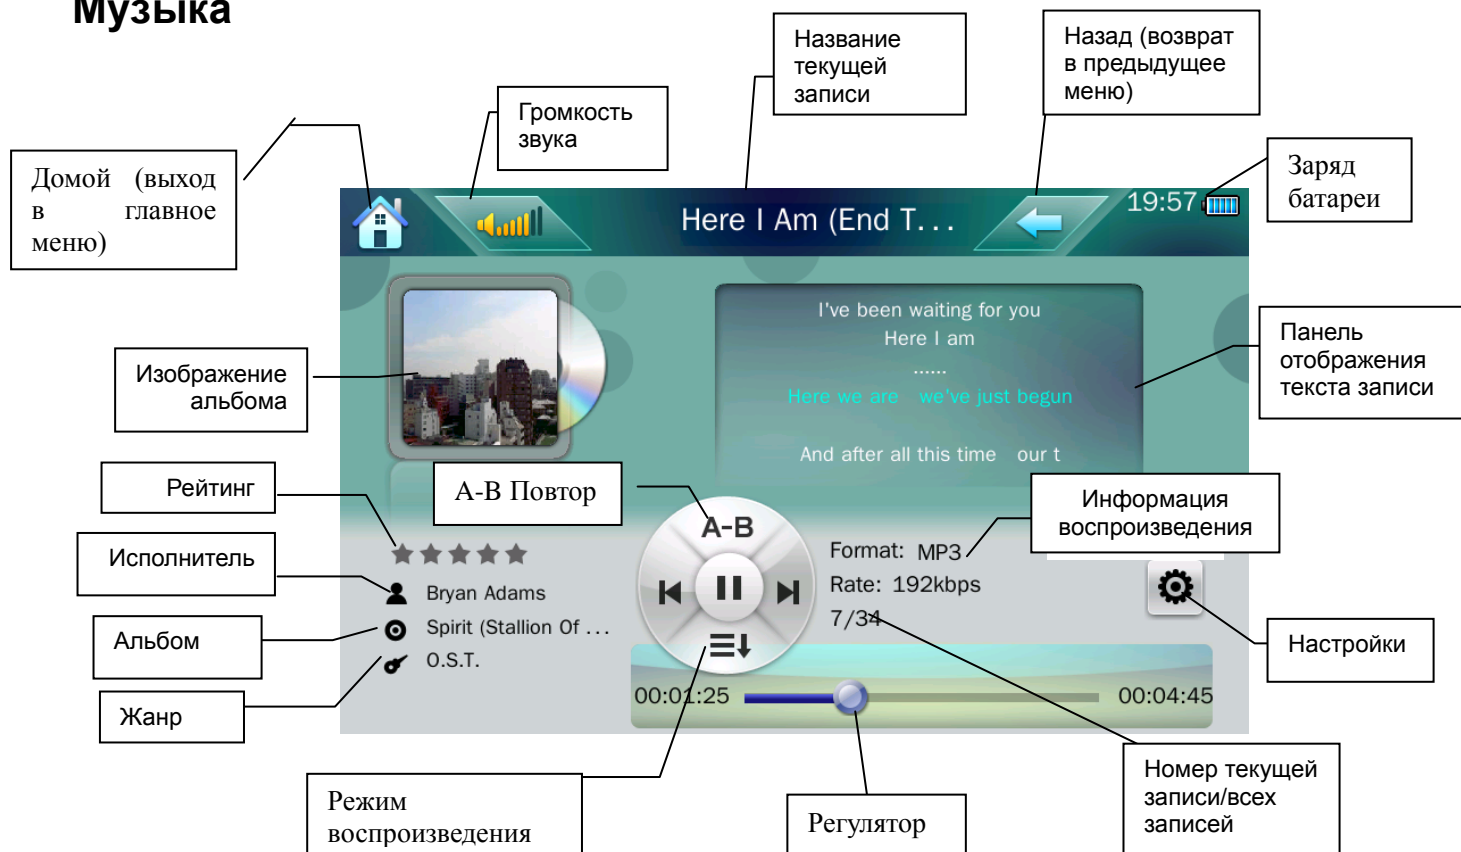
Музыка

Домой (выход в главное меню)

Громкость звука

Название текущей записи

Назад (возврат в предыдущее меню)

Заряд батареи

19:57

Here I Am (End T...

I've been waiting for you
Here I am
......
Here we are we've just begun

And after all this time our t

Изображение альбома

Панель отображения текста записи

Рейтинг

A-B Повтор

Информация воспроизведения

Исполнитель

Bryan Adams

Альбом

Spirit (Stallion Of ...

Жанр

O.S.T.

A-B

Format: MP3
Rate: 192kbps
7/34

Настройки

00:01:25

00:04:45

Режим воспроизведения

Регулятор

Номер текущей записи/всех записей